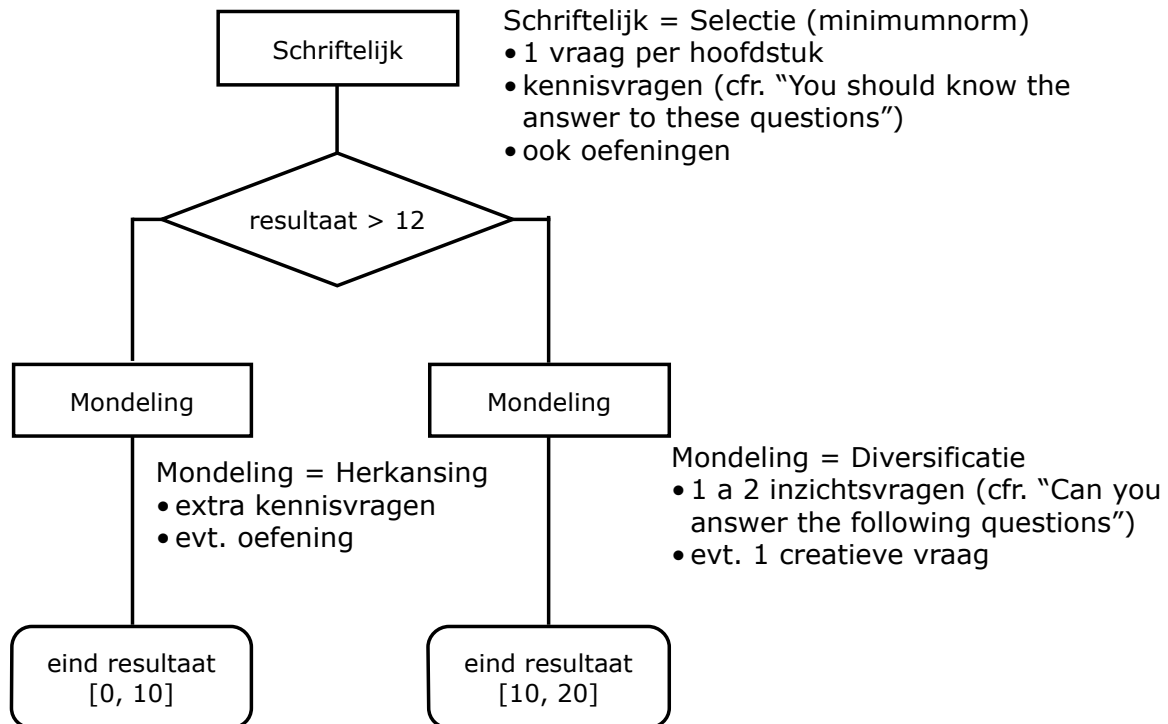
Schriftelijk

Schriftelijk = Selectie (minimumnorm)
• 1 vraag per hoofdstuk
• kennisvragen (cfr. "You should know the answer to these questions")
• ook oefeningen

resultaat > 12

Mondeling

Mondeling = Herkansing
• extra kennisvragen
• evt. oefening

eind resultaat
[0, 10]

Mondeling

Mondeling = Diversificatie
• 1 a 2 inzichtsvragen (cfr. "Can you answer the following questions")
• evt. 1 creatieve vraag

eind resultaat
[10, 20]